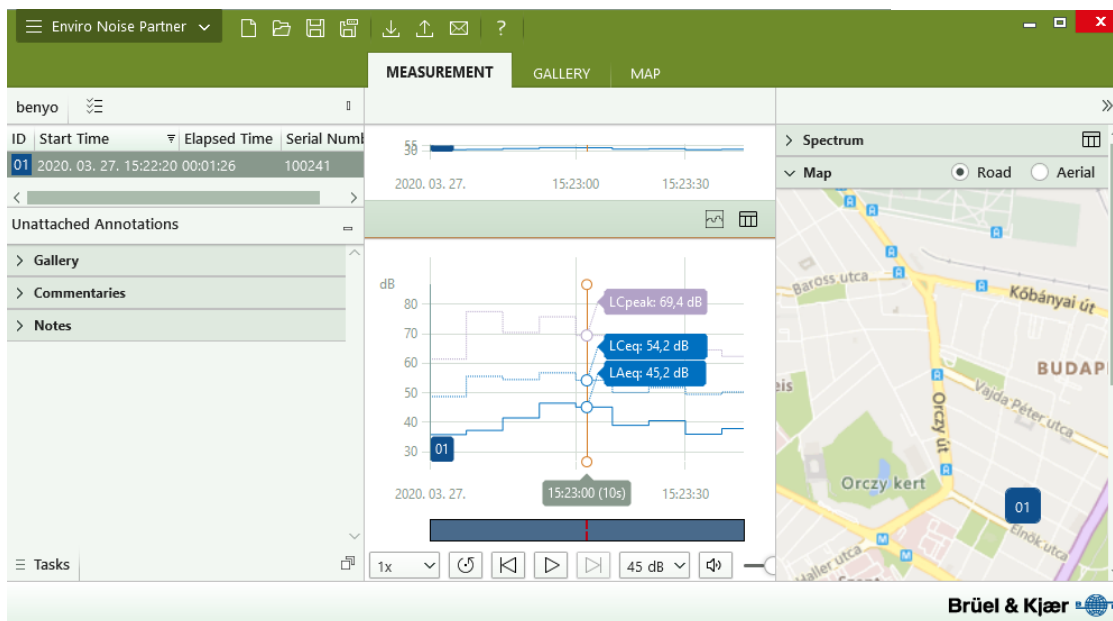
Enviro Noise Partner

MEASUREMENT GALLERY MAP

benyo

| ID | Start Time | Elapsed Time | Serial Numb |
|---|---|---|---|
| 01 | 2020. 03. 27. 15:22:20 | 00:01:26 | 100241 |

Unattached Annotations

Gallery

Commentaries

Notes

Tasks

55
50

2020. 03. 27. 15:23:00 15:23:30

dB
80
70
60
50
40
30

LCpeak: 69,4 dB
LCeq: 54,2 dB
LAeq: 45,2 dB

01

2020. 03. 27. 15:23:00 (10s) 15:23:30

1x 45 dB

Spectrum

Map Road Aerial

Baross utca
Kőbányai út
BUDAP
Vajda Péter utca
Orczy út
Orczy kert
01
Elnök utca
Haller utca

Brüel & Kjær